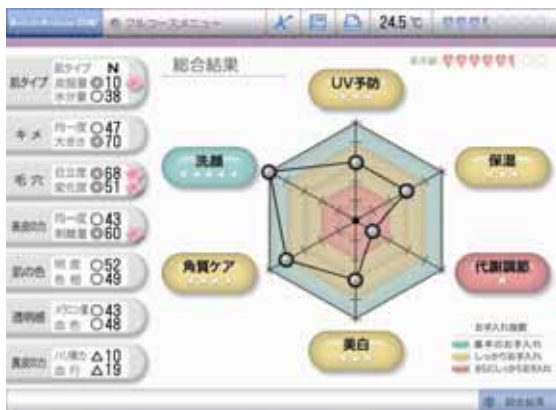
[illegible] フルコースメニュー 24.5℃ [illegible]

総合結果

肌タイプ 肌タイプ N 水分量 ◎10 水分量 ○38

キメ 均一度 ○47 大きさ ◎70

毛穴 目立度 ◎68 変化度 ◎51

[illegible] 均一度 ○43 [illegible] ◎60

肌の色 明度 ○52 色相 ○49

透明感 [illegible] ○43 血色 ○48

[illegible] ハリ度 △10 血行 △19

UV予防

保湿

洗顔

角質ケア

代謝調節

美白

お手入れ指数
基本のお手入れ
しっかりお手入れ
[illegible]

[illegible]